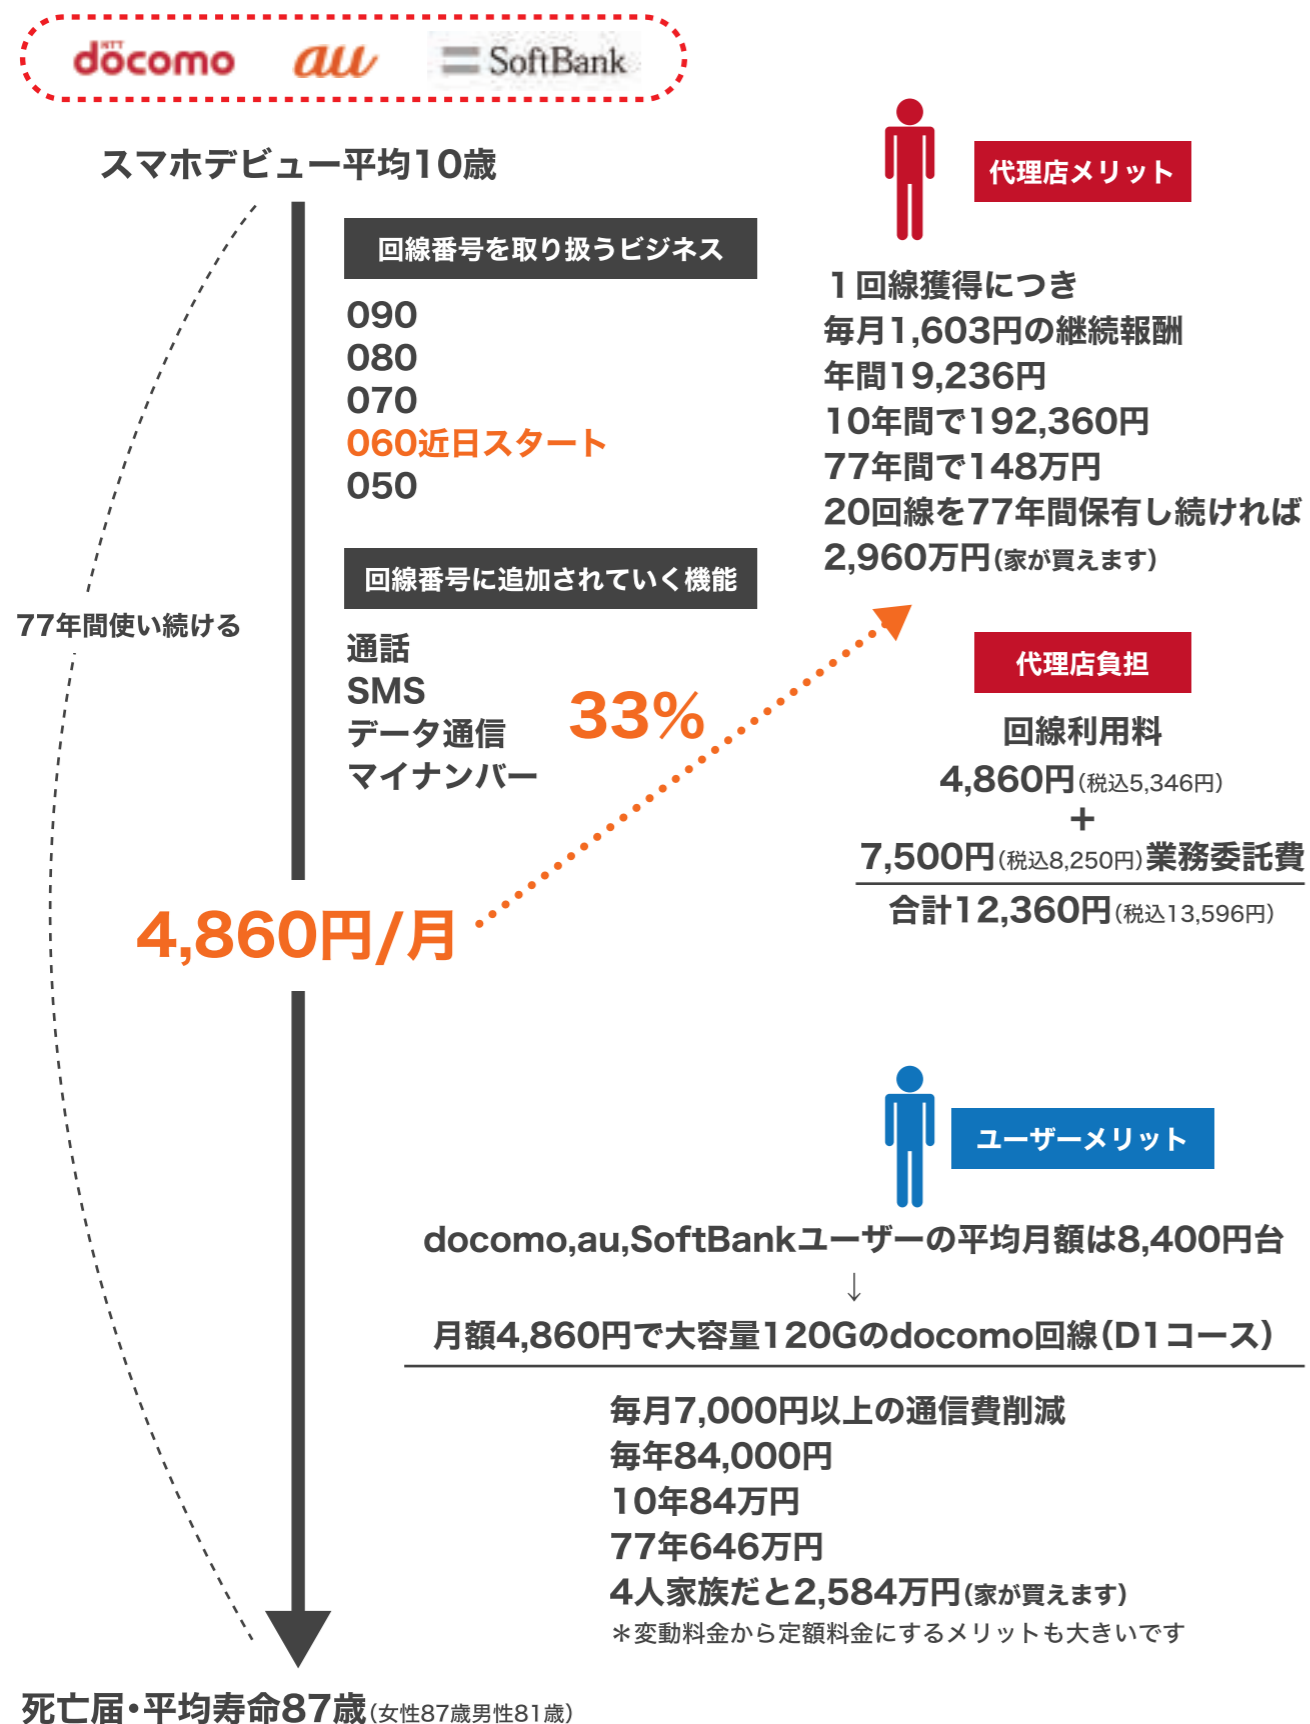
NTT docomo au SoftBank

スマホデビュー平均10歳

回線番号を取り扱うビジネス

090
080
070
060近日スタート
050

回線番号に追加されていく機能

通話
SMS
データ通信
マイナンバー

33%

77年間使い続ける

4,860円/月

代理店メリット

１回線獲得につき
毎月1,603円の継続報酬
年間19,236円
10年間で192,360円
77年間で148万円
20回線を77年間保有し続ければ
2,960万円(家が買えます)

代理店負担

回線利用料
4,860円(税込5,346円)
+
7,500円(税込8,250円)業務委託費
合計12,360円(税込13,596円)

ユーザーメリット

docomo,au,SoftBankユーザーの平均月額は8,400円台
↓
月額4,860円で大容量120Gのdocomo回線(D1コース)

毎月7,000円以上の通信費削減
毎年84,000円
10年84万円
77年646万円
4人家族だと2,584万円(家が買えます)
＊変動料金から定額料金にするメリットも大きいです

死亡届・平均寿命87歳(女性87歳男性81歳)